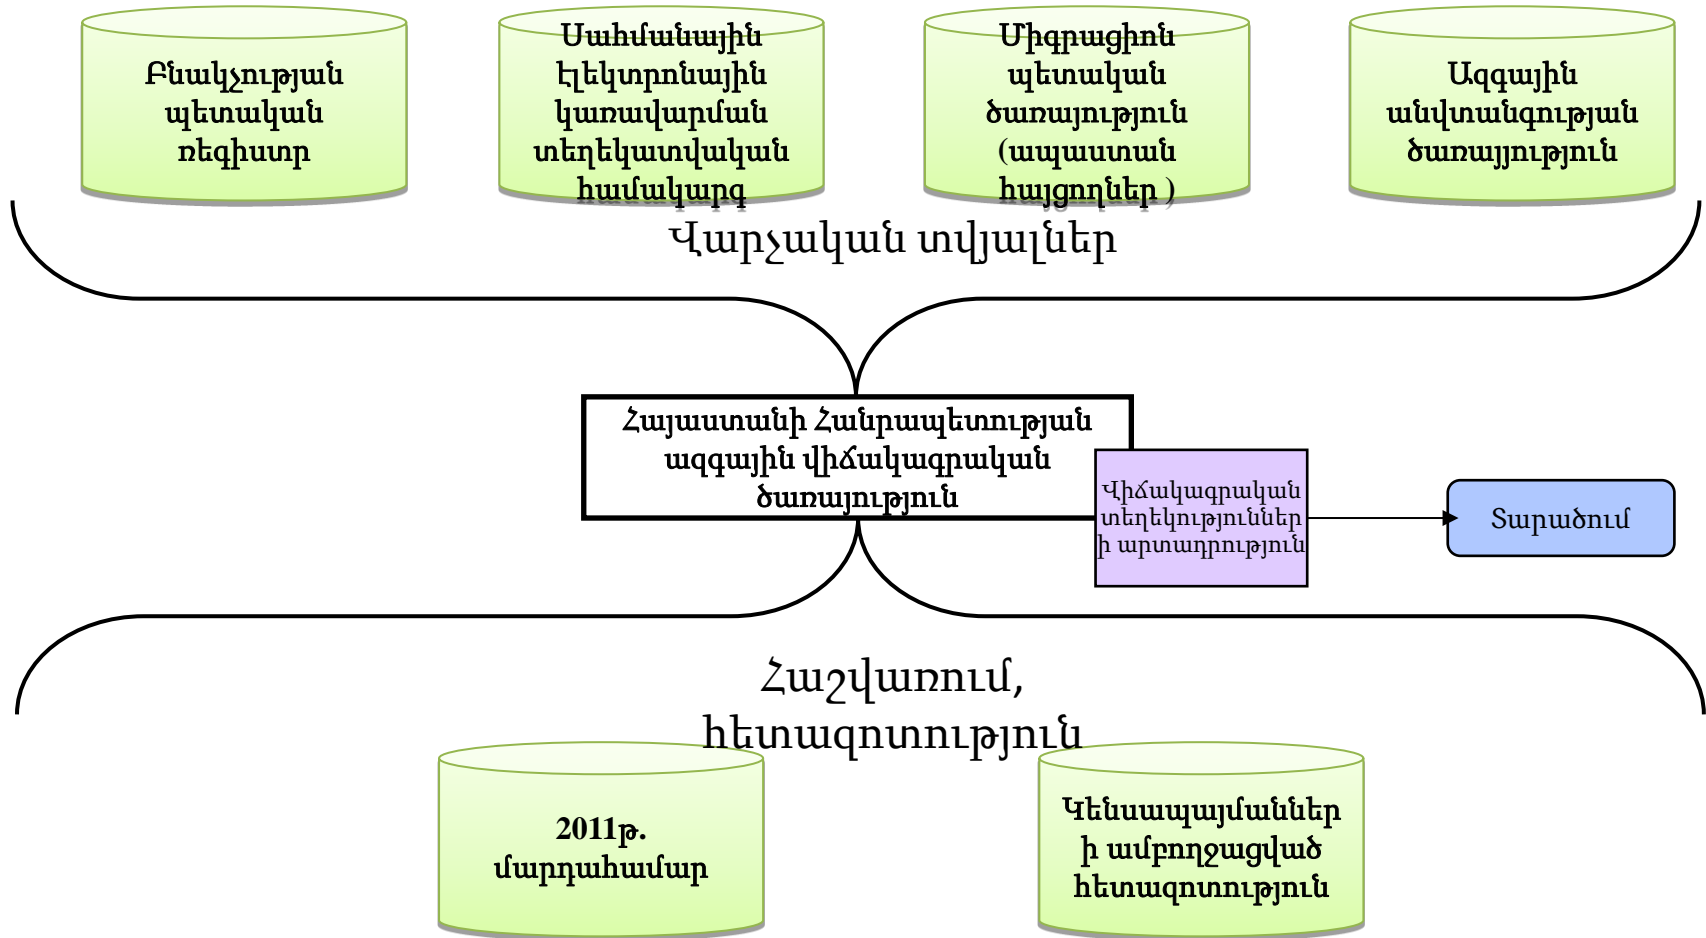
Բնակչության պետական ռեգիստր

Սահմանային էլեկտրոնային կառավարման տեղեկատվական համակարգ

Միգրացիոն պետական ծառայություն (ապաստան հայցողներ )

Ազգային անվտանգության ծառայյություն

Վարչական տվյալներ

Հայաստանի Հանրապետության ազգային վիճակագրական ծառայություն

Վիճակագրական տեղեկություններ ի արտադրություն

Տարածում

Հաշվառում, հետազոտություն

2011թ. մարդահամար

Կենսապայմաններ ի ամբողջացված հետազոտություն